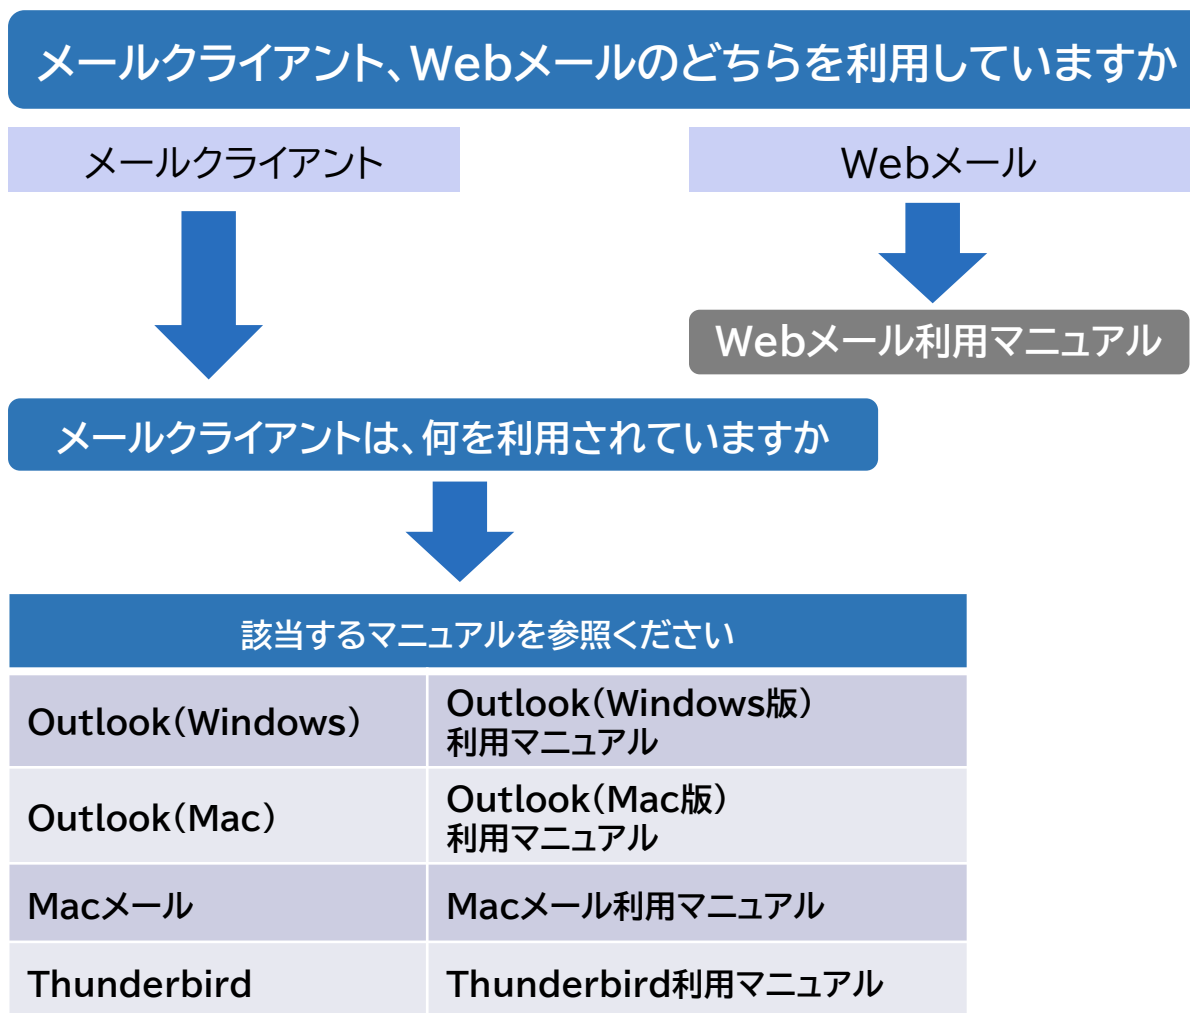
メールクライアント、Webメールのどちらを利用していますか

メールクライアント

Webメール

Webメール利用マニュアル

メールクライアントは、何を利用されていますか

| 該当するマニュアルを参照ください | |
|---|---|
| Outlook(Windows) | Outlook(Windows版) 利用マニュアル |
| Outlook(Mac) | Outlook(Mac版) 利用マニュアル |
| Macメール | Macメール利用マニュアル |
| Thunderbird | Thunderbird利用マニュアル |